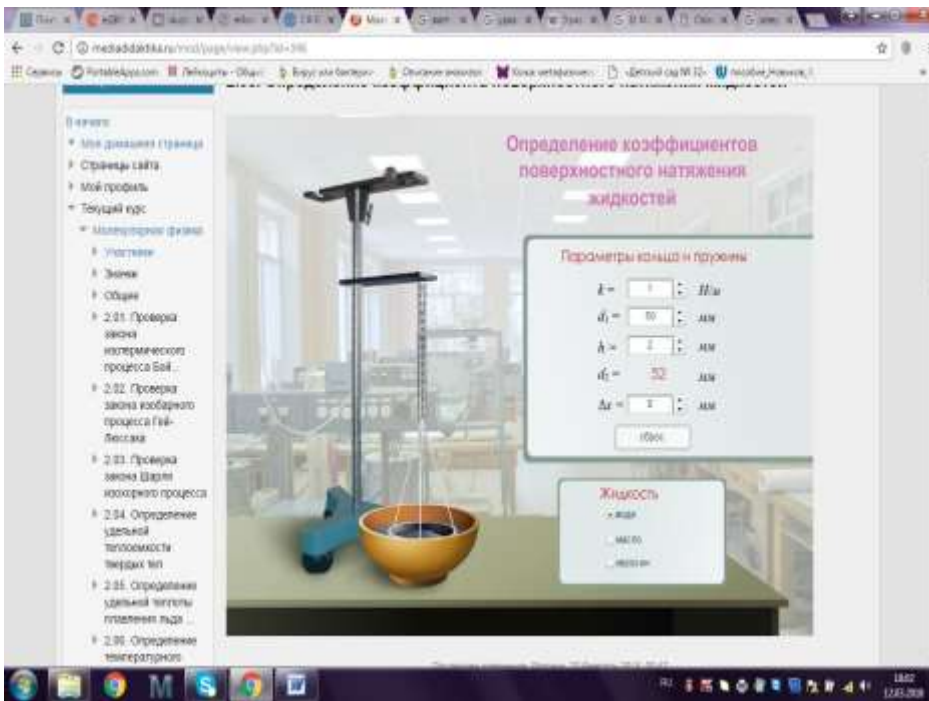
mediadidaktika.ru/mod/page/view.php?id=396

Сервисы PortableApps.com Лебедушка - Общ... Вирус или бактерия - Описание внешних... Кожа натуральная - «Детский сад № 32» пособие_Новикова_1

В начало
Моя домашняя страница
Страницы сайта
Мой профиль
Текущий курс
Молекулярная физика
Участники
Значки
Общее
2.01. Проверка закона изотермического процесса Бой...
2.02. Проверка закона изобарного процесса Гей-Люссака
2.03. Проверка закона Шарля изохорного процесса
2.04. Определение удельной теплоемкости твердых тел
2.05. Определение удельной теплоты плавления льда ...
2.06. Определение температурного

Определение коэффициентов поверхностного натяжения жидкостей

Параметры кольца и пружины
$k$ = 1 Н/м
$d_1$ = 50 мм
$h$ = 2 мм
$d_2$ = 52 мм
$\Delta x$ = 0 мм
сброс

Жидкость
вода
масло
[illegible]

RU 18:02 12.03.2018